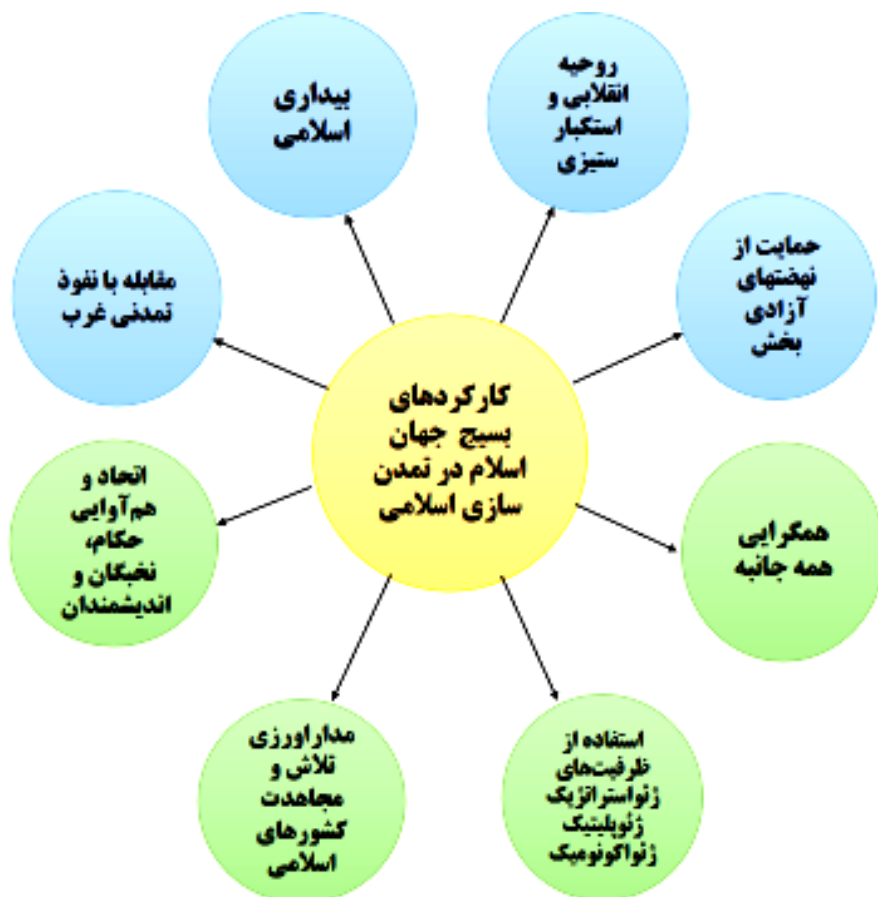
کارکردهای بسیج جهان اسلام در تمدن سازی اسلامی

بیداری اسلامی

روحیه انقلابی و استکبار ستیزی

حمایت از نهضتهای آزادی بخش

همگرایی همه جانبه

استفاده از ظرفیت‌های ژئواستراتژیک ژئوپلیتیک ژئواکونومیک

مداراورزی تلاش و مجاهدت کشورهای اسلامی

اتحاد و هم‌آوایی حکام، نخبگان و اندیشمندان

مقابله با نفوذ تمدنی غرب